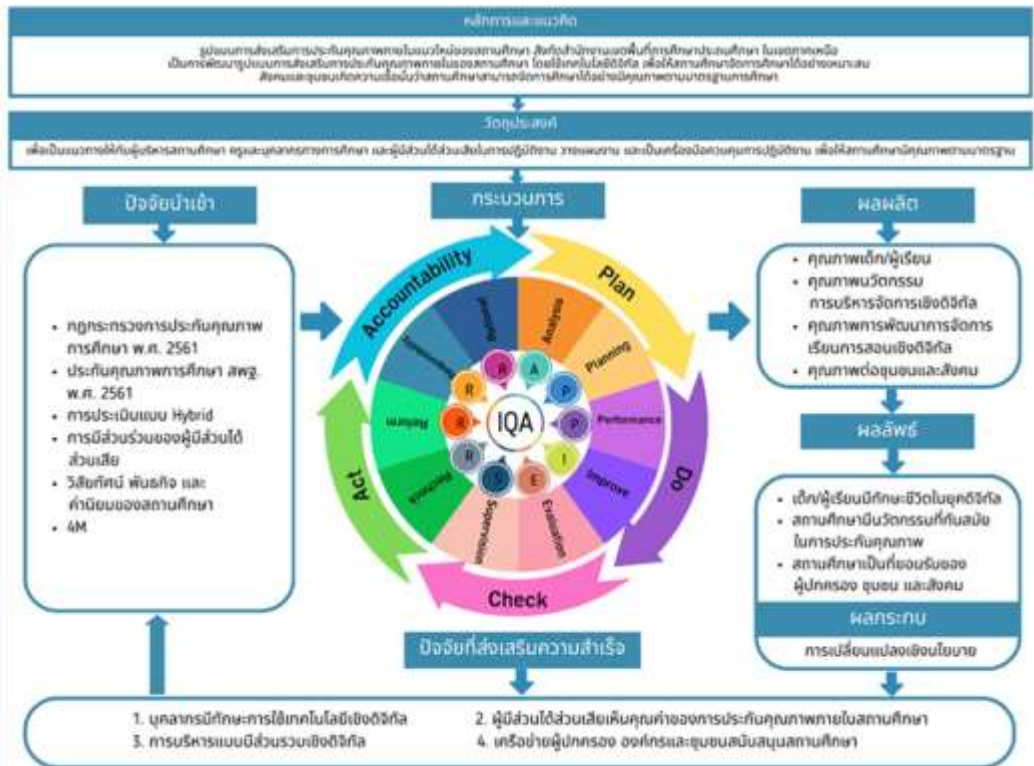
หลักการและแนวคิด

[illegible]

วัตถุประสงค์

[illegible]

ปัจจัยนำเข้า

- กฎกระทรวงการประกันคุณภาพการศึกษา พ.ศ. 2561
- ประกันคุณภาพการศึกษา สพฐ. พ.ศ. 2561
- การประเมินแบบ Hybrid
- การมีส่วนร่วมของผู้มีส่วนได้ส่วนเสีย
- วิสัยทัศน์ พันธกิจ และค่านิยมของสถานศึกษา
- 4M

กระบวนการ

Accountability
Plan
Do
Check
Act

IQA

A
P
P
I
E
S
R
R
R
R

Analysis
Planning
Performance
Improve
Evaluation
Supervision
Reflection
Return
Accountability
Reformat

ผลผลิต

- คุณภาพเด็ก/ผู้เรียน
- คุณภาพนวัตกรรมการบริหารจัดการเชิงดิจิทัล
- คุณภาพการพัฒนาการจัดการเรียนการสอนเชิงดิจิทัล
- คุณภาพต่อชุมชนและสังคม

ผลลัพธ์

- เด็ก/ผู้เรียนมีทักษะชีวิตในยุคดิจิทัล
- สถานศึกษามีนวัตกรรมที่ทันสมัยในการประกันคุณภาพ
- สถานศึกษาเป็นที่ยอมรับของผู้ปกครอง ชุมชน และสังคม

ผลกระทบ

การเปลี่ยนแปลงเชิงนโยบาย

ปัจจัยที่ส่งเสริมความสำเร็จ

1. บุคลากรมีทักษะการใช้เทคโนโลยีเชิงดิจิทัล
2. ผู้มีส่วนได้ส่วนเสียเห็นคุณค่าของการประกันคุณภาพภายในสถานศึกษา
3. การบริหารแบบมีส่วนร่วมเชิงดิจิทัล
4. เครือข่ายผู้ปกครอง องค์กรและชุมชนสนับสนุนสถานศึกษา